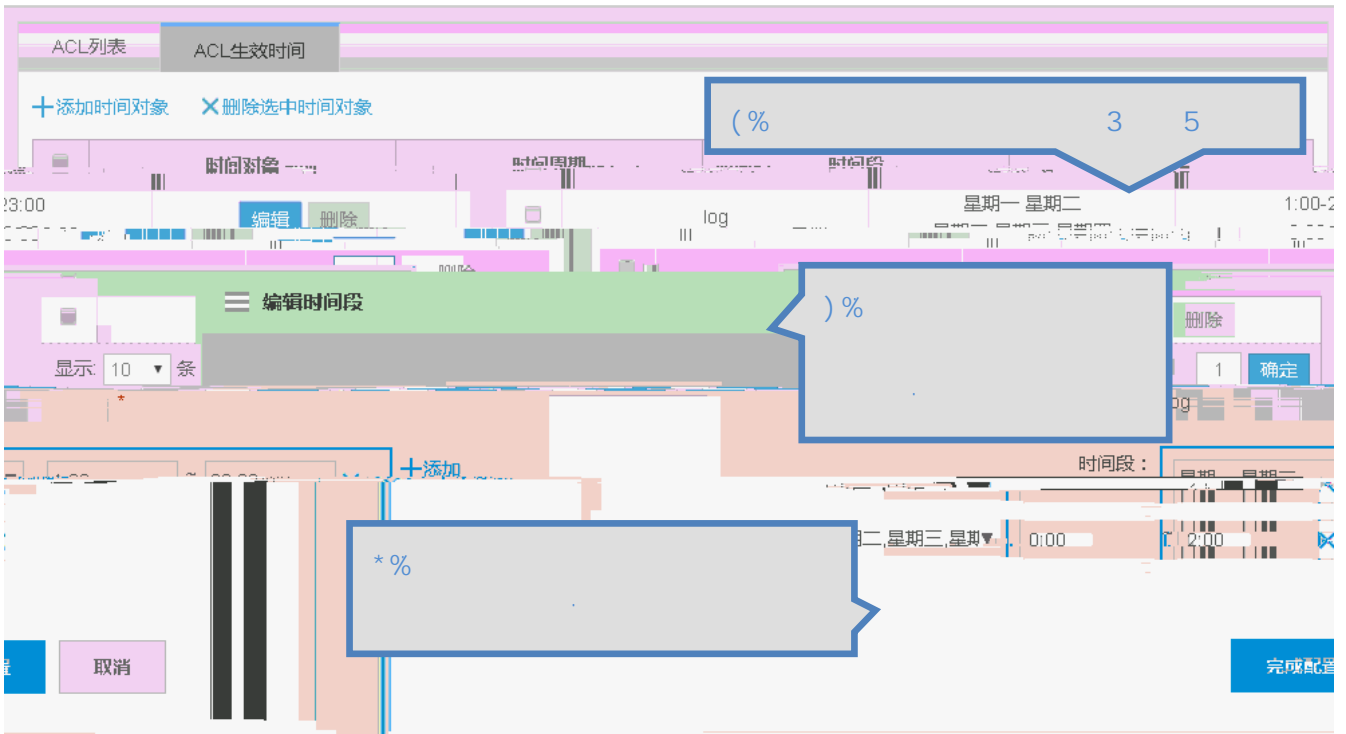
ACL列表

ACL生效时间

+添加时间对象 ✕删除选中时间对象

( % 3 5

时间对象

时间周期

时间段

23:00

编辑 删除

log

星期一 星期二

1:00-2

编辑时间段

) %

删除

显示: 10 ▾ 条

1 确定

log

+添加

时间段：

二,星期三,星期▾ 0:00 2:00

* %

取消

完成配置